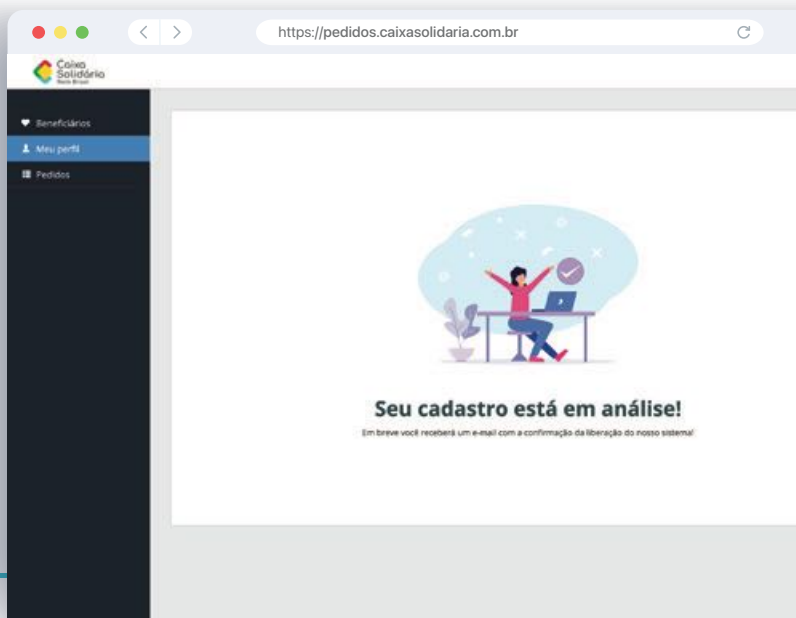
https://pedidos.caixasolidaria.com.br

Caixa Solidária Rede Brasil

Beneficiários
Meu perfil
Pedidos

Seu cadastro está em análise!

Em breve você receberá um e-mail com a confirmação da liberação do nosso sistema!